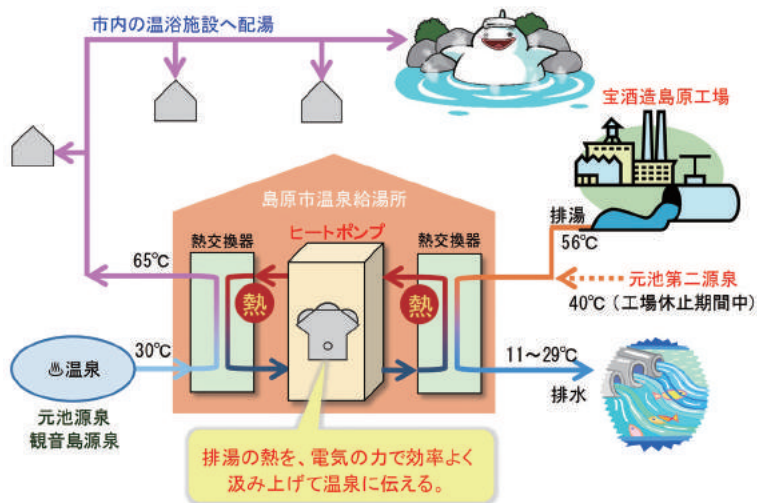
市内の温浴施設へ配湯

宝酒造島原工場

島原市温泉給湯所

熱交換器

ヒートポンプ

熱交換器

排湯

56℃

65℃

元池第二源泉

40℃（工場休止期間中）

熱

熱

♨温泉

30℃

11～29℃

排水

元池源泉
観音島源泉

排湯の熱を、電気の力で効率よく汲み上げて温泉に伝える。